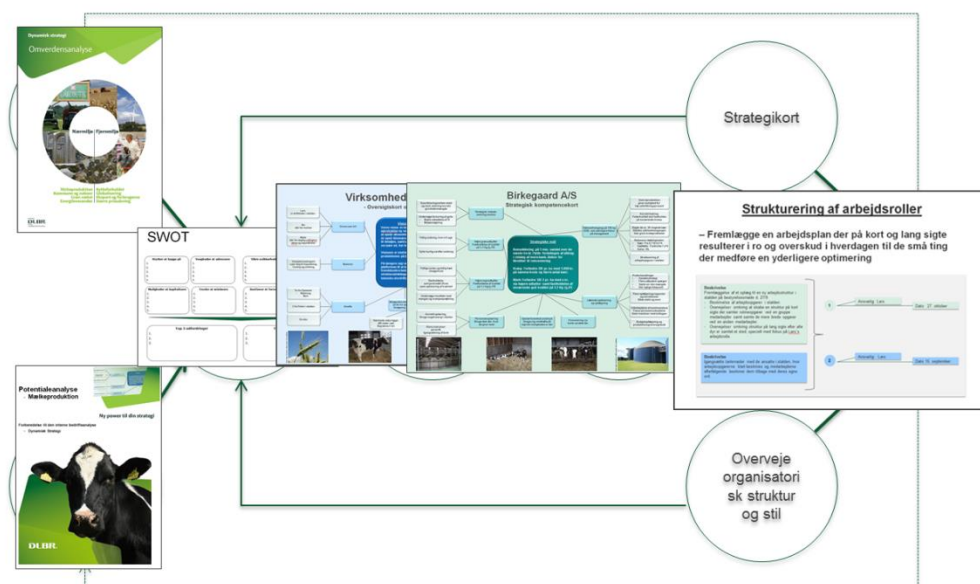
Dynamisk strategi
Omverdensanalyse

Nærmiljø
Fjernmiljø

DLBR

SWOT

Top 3 udfordringer

Potentialeanalyse
- Mælkeproduktion

Ny power til din strategi

DLBR

Virksomhed
- Overordnet

Birkegaard A/S
Strategisk kompetencekort

Strategikort

Strukturering af arbejdsroller

– Fremlægge en arbejdsplan der på kort og lang sigte resulterer i ro og overskud i hverdagen til de små ting der medføre en yderligere optimering

Overveje organisatorisk struktur og stil